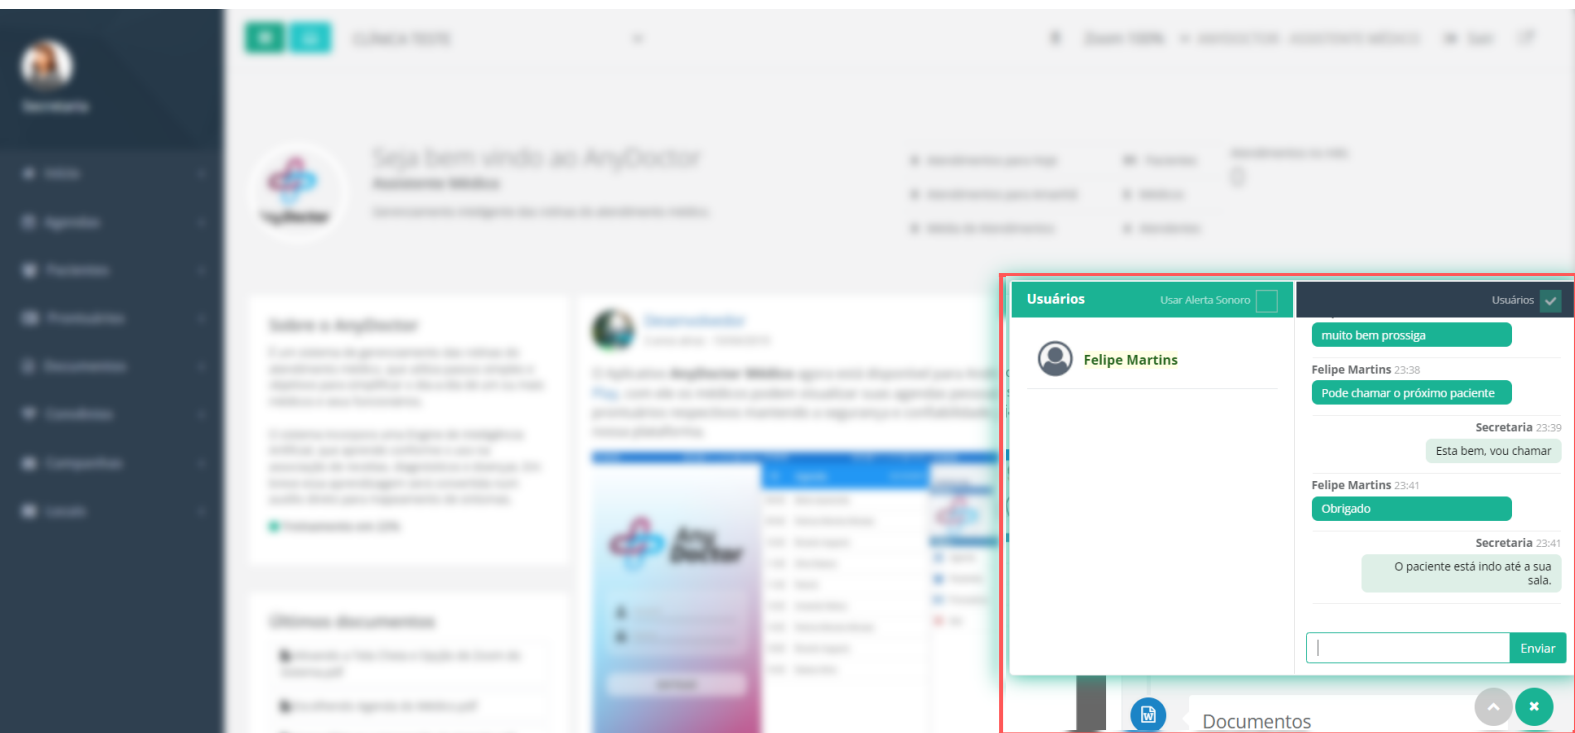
Usuários

Usar Alerta Sonoro

Felipe Martins

Usuários

muito bem prossiga

Felipe Martins 23:38

Pode chamar o próximo paciente

Secretaria 23:39

Esta bem, vou chamar

Felipe Martins 23:41

Obrigado

Secretaria 23:41

O paciente está indo até a sua sala.

Enviar

Documentos